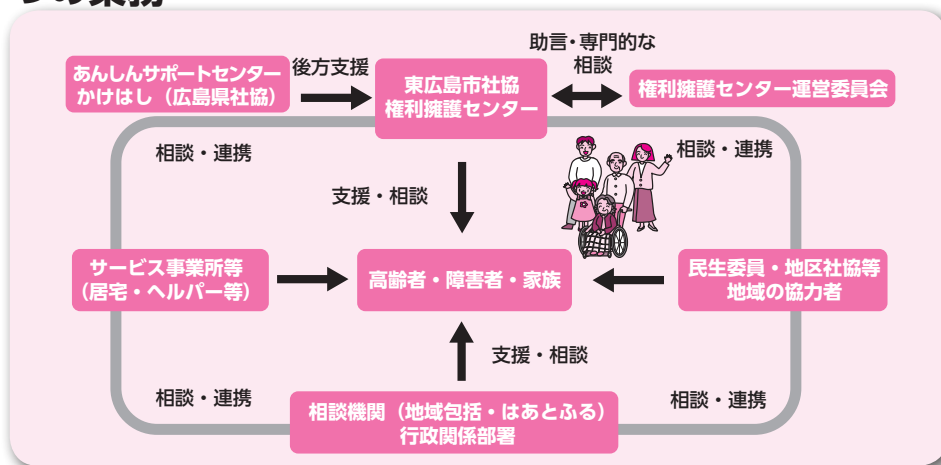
の業務

あんしんサポートセンター かけはし（広島県社協）

後方支援

東広島市社協 権利擁護センター

助言・専門的な 相談

権利擁護センター運営委員会

相談・連携

相談・連携

支援・相談

サービス事業所等（居宅・ヘルパー等）

高齢者・障害者・家族

民生委員・地区社協等 地域の協力者

支援・相談

相談・連携

相談・連携

相談機関（地域包括・はあとふる） 行政関係部署